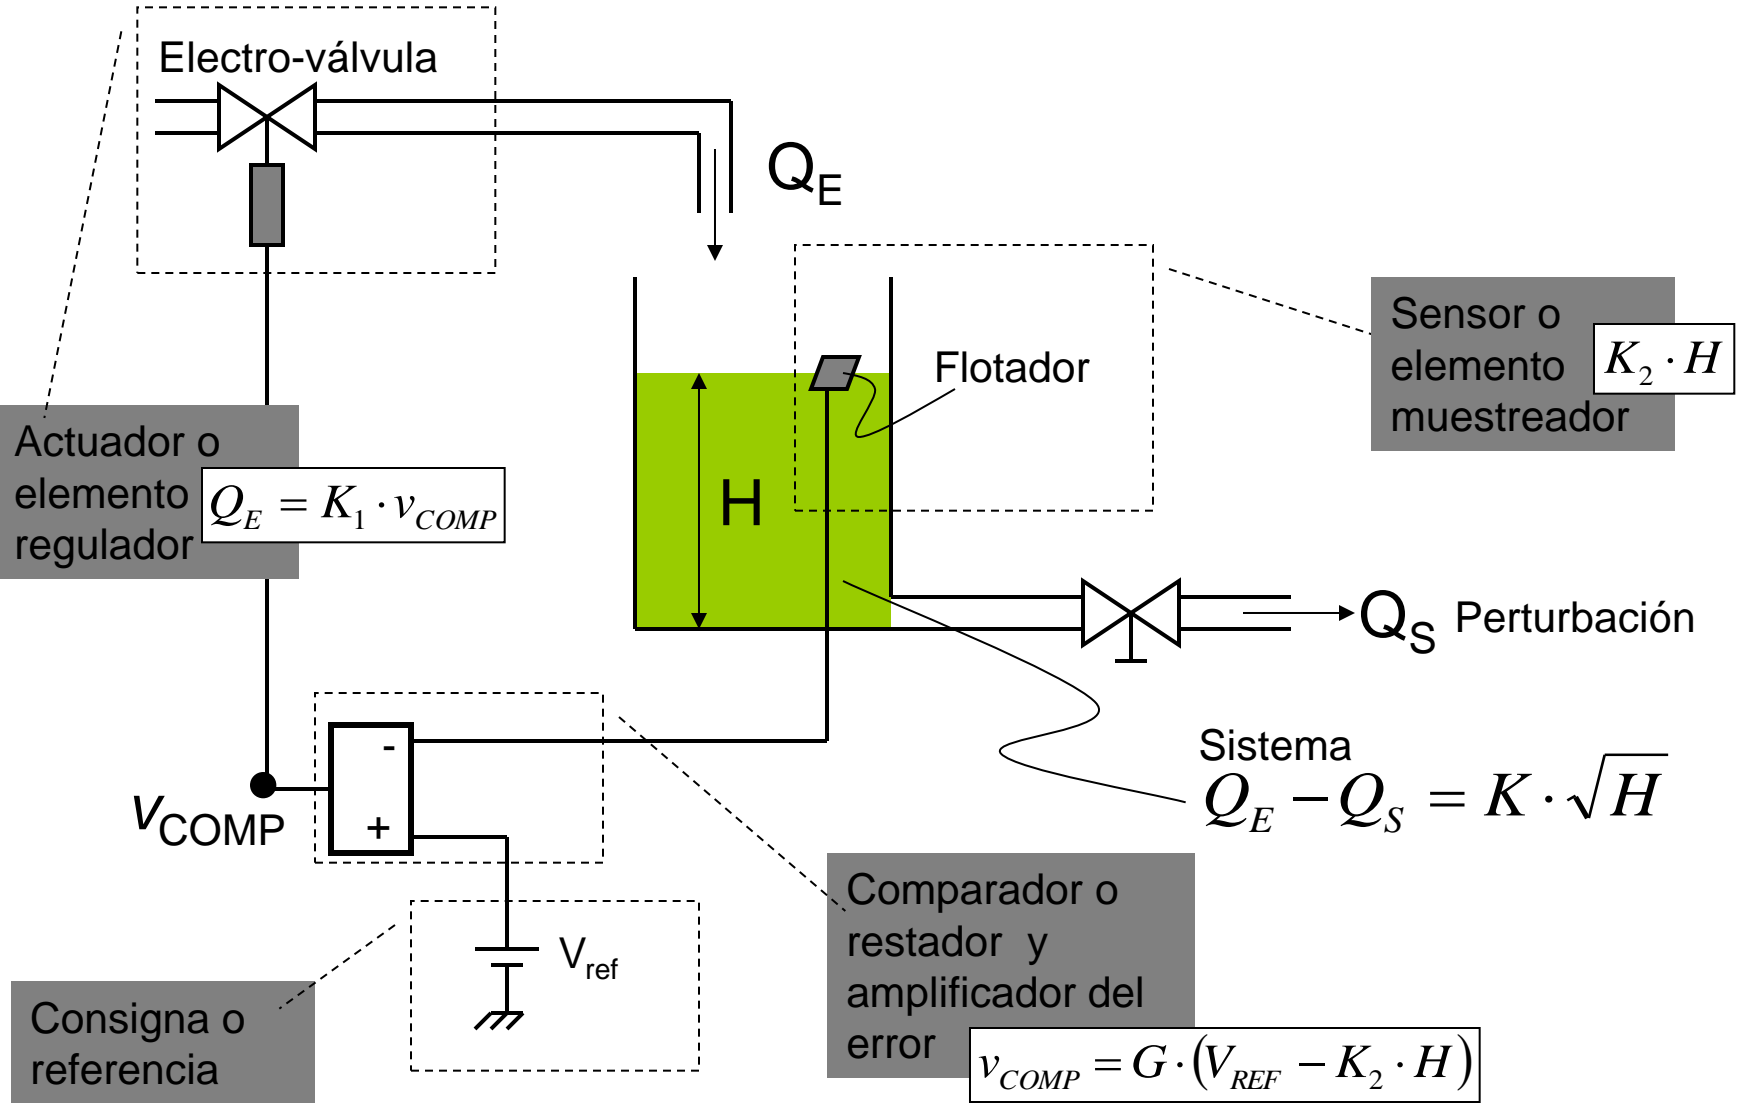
Electro-válvula

$Q_E$

Flotador

Sensor o elemento muestreador $K_2 \cdot H$

Actuador o elemento regulador $Q_E = K_1 \cdot v_{COMP}$

H

$Q_S$ Perturbación

Sistema
$Q_E - Q_S = K \cdot \sqrt{H}$

-

+

$v_{COMP}$

$V_{ref}$

Comparador o restador y amplificador del error $v_{COMP} = G \cdot (V_{REF} - K_2 \cdot H)$

Consigna o referencia